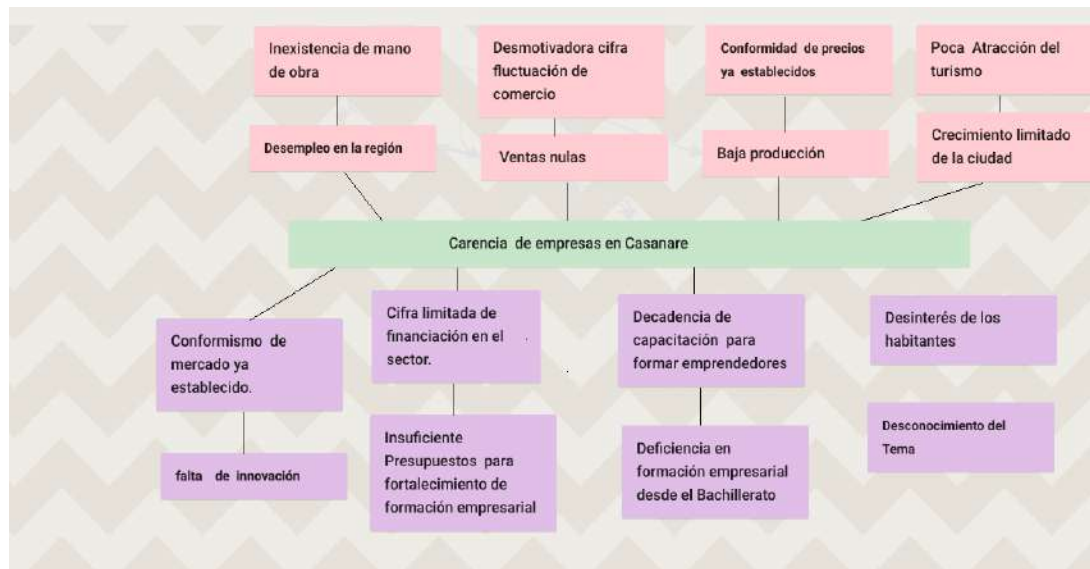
Inexistencia de mano de obra

Desmotivadora cifra fluctuación de comercio

Conformidad de precios ya establecidos

Poca Atracción del turismo

Desempleo en la región

Ventas nulas

Baja producción

Crecimiento limitado de la ciudad

Carencia de empresas en Casanare

Conformismo de mercado ya establecido.

Cifra limitada de financiación en el sector.

Decadencia de capacitación para formar emprendedores

Desinterés de los habitantes

falta de innovación

Insuficiente Presupuestos para fortalecimiento de formación empresarial

Deficiencia en formación empresarial desde el Bachillerato

Desconocimiento del Tema